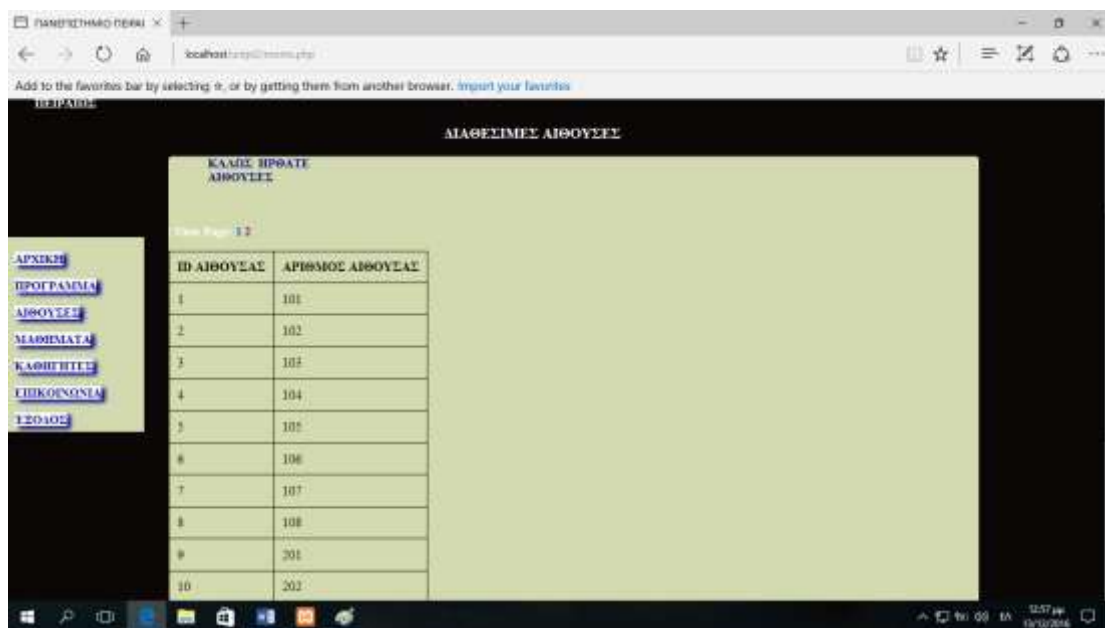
ΠΑΝΕΠΙΣΤΗΜΙΟ ΠΕΙΡΑΙ ×

localhost/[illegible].php

Add to the favorites bar by selecting ☆, or by getting them from another browser. Import your favorites

ΠΕΙΡΑΙΩΣ

ΔΙΑΘΕΣΙΜΕΣ ΑΙΘΟΥΣΕΣ

ΚΑΛΩΣ ΗΡΘΑΤΕ
ΑΙΘΟΥΣΕΣ

View Page: 1 2

ΑΡΧΙΚΗ
ΠΡΟΓΡΑΜΜΑ
ΑΙΘΟΥΣΕΣ
ΜΑΘΗΜΑΤΑ
ΚΑΘΗΓΗΤΕΣ
ΕΠΙΚΟΙΝΩΝΙΑ
ΕΞΟΔΟΣ

| ID ΑΙΘΟΥΣΑΣ | ΑΡΙΘΜΟΣ ΑΙΘΟΥΣΑΣ |
|---|---|
| 1 | 101 |
| 2 | 102 |
| 3 | 103 |
| 4 | 104 |
| 5 | 105 |
| 6 | 106 |
| 7 | 107 |
| 8 | 108 |
| 9 | 201 |
| 10 | 202 |

12:57 μμ
13/12/2016